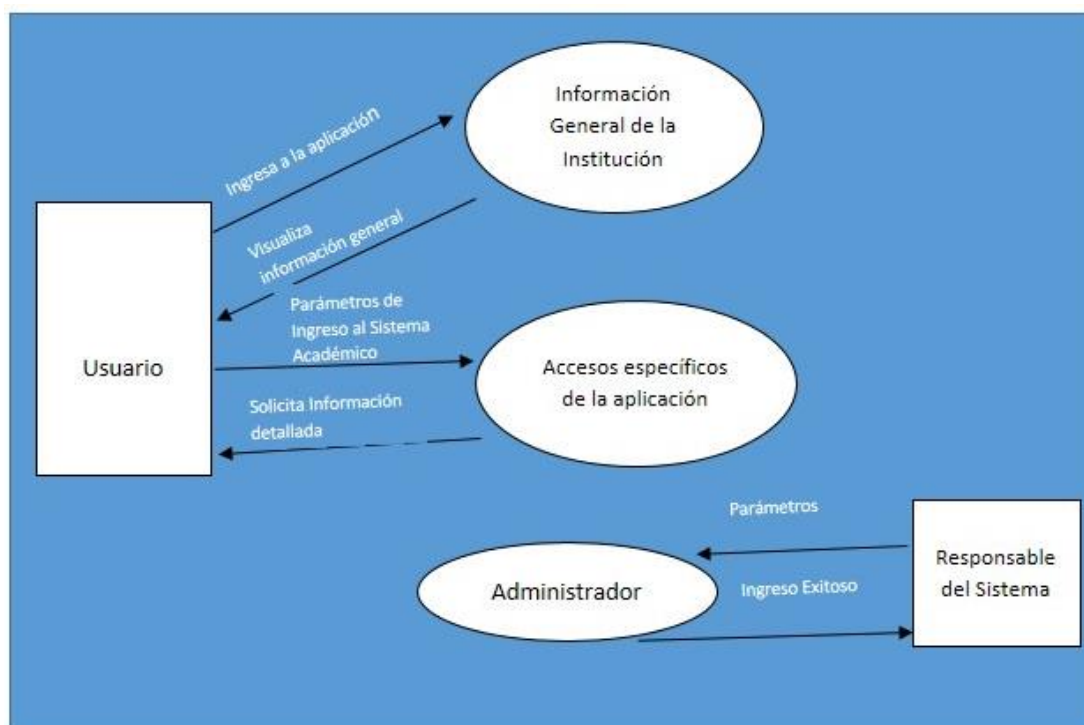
Información General de la Institución

Ingresa a la aplicación

Visualiza información general

Usuario

Parámetros de Ingreso al Sistema Académico

Accesos específicos de la aplicación

Solicita Información detallada

Parámetros

Administrador

Ingreso Exitoso

Responsable del Sistema